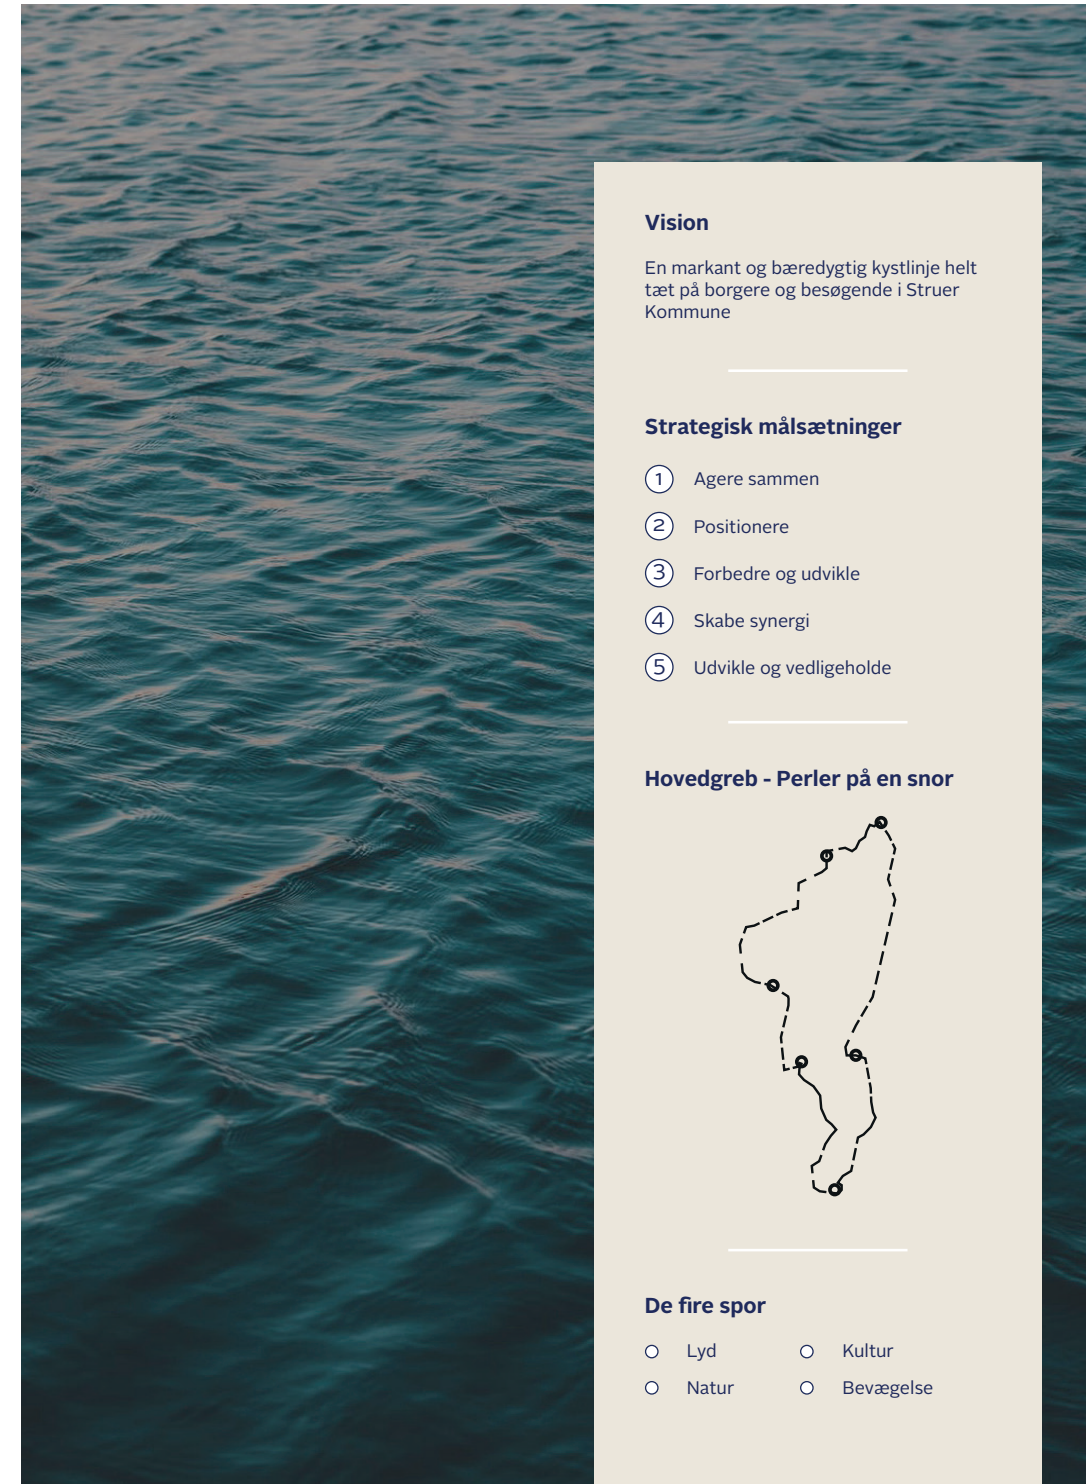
Vision

En markant og bæredygtig kystlinje helt tæt på borgere og besøgende i Struer Kommune

Strategisk målsætninger

1 Agere sammen

2 Positionere

3 Forbedre og udvikle

4 Skabe synergi

5 Udvikle og vedligeholde

Hovedgreb - Perler på en snor

De fire spor

Lyd

Kultur

Natur

Bevægelse